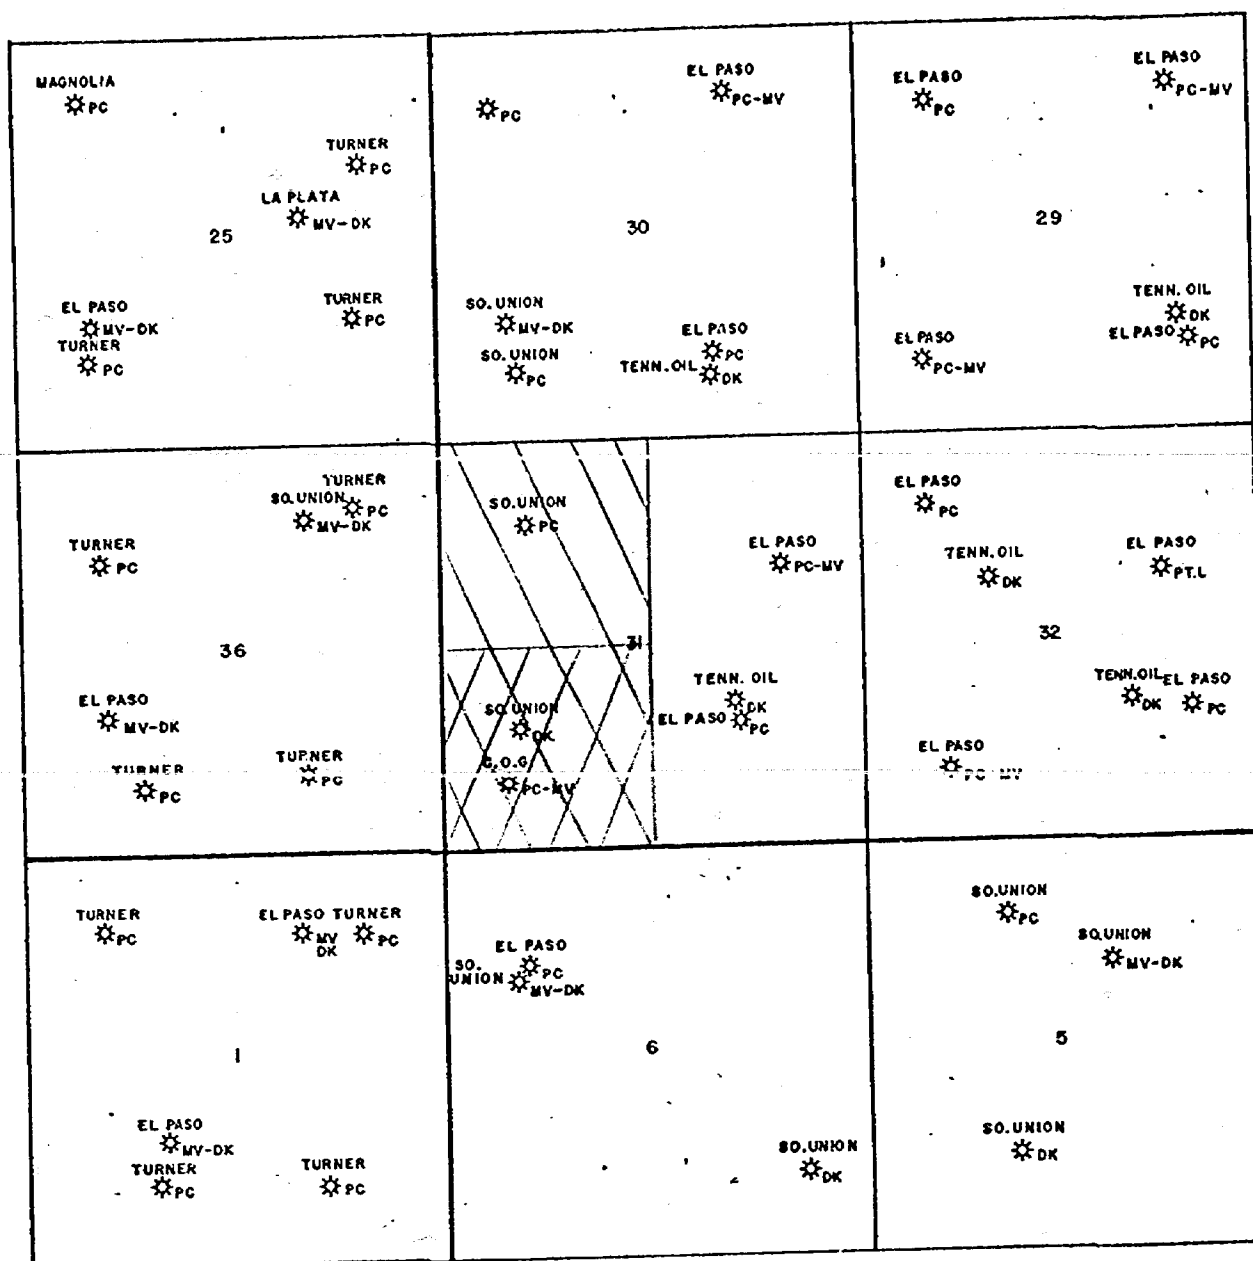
MAGNOLIA
PC

TURNER
PC

LA PLATA
MV-DK

25

EL PASO
MV-DK
TURNER
PC

TURNER
PC

PC

EL PASO
PC-MV

30

SO. UNION
MV-DK

SO. UNION
PC

EL PASO
PC
TENN. OIL
DK

EL PASO
PC

EL PASO
PC-MV

29

TENN. OIL
DK
EL PASO
PC

EL PASO
PC-MV

TURNER
SO. UNION
PC
MV-DK

TURNER
PC

36

EL PASO
MV-DK

TURNER
PC

TURNER
PC

SO. UNION
PC

EL PASO
PC-MV

31

TENN. OIL
DK
EL PASO
PC

SO. UNION
DK

G. O. G.
PC-MV

EL PASO
PC

TENN. OIL
DK

EL PASO
PT.L

32

TENN. OIL
DK
EL PASO
PC

EL PASO
PC-MV

TURNER
PC

EL PASO
MV
DK
TURNER
PC

1

EL PASO
MV-DK
TURNER
PC

TURNER
PC

EL PASO
PC
SO.
UNION
MV-DK

6

SO. UNION
DK

SO. UNION
PC

SO. UNION
MV-DK

5

SO. UNION
DK